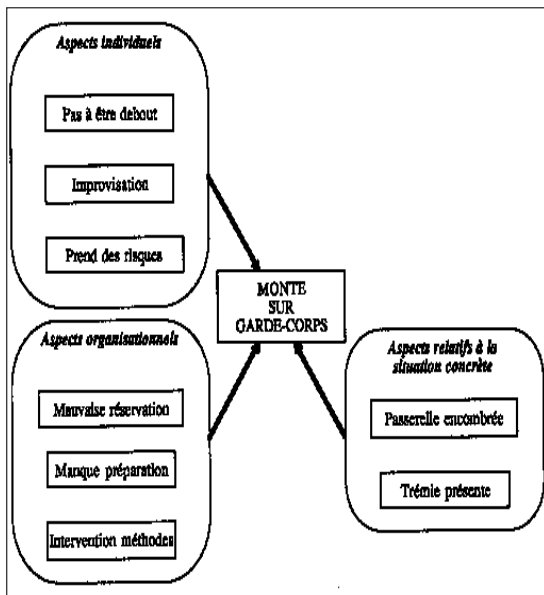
Aspects individuels

Pas à être debout

Improvisation

Prend des risques

MONTE SUR GARDE-CORPS

Aspects organisationnels

Mauvaise réservation

Manque préparation

Intervention méthodes

Aspects relatifs à la situation concrète

Passerelle encombrée

Trémie présente